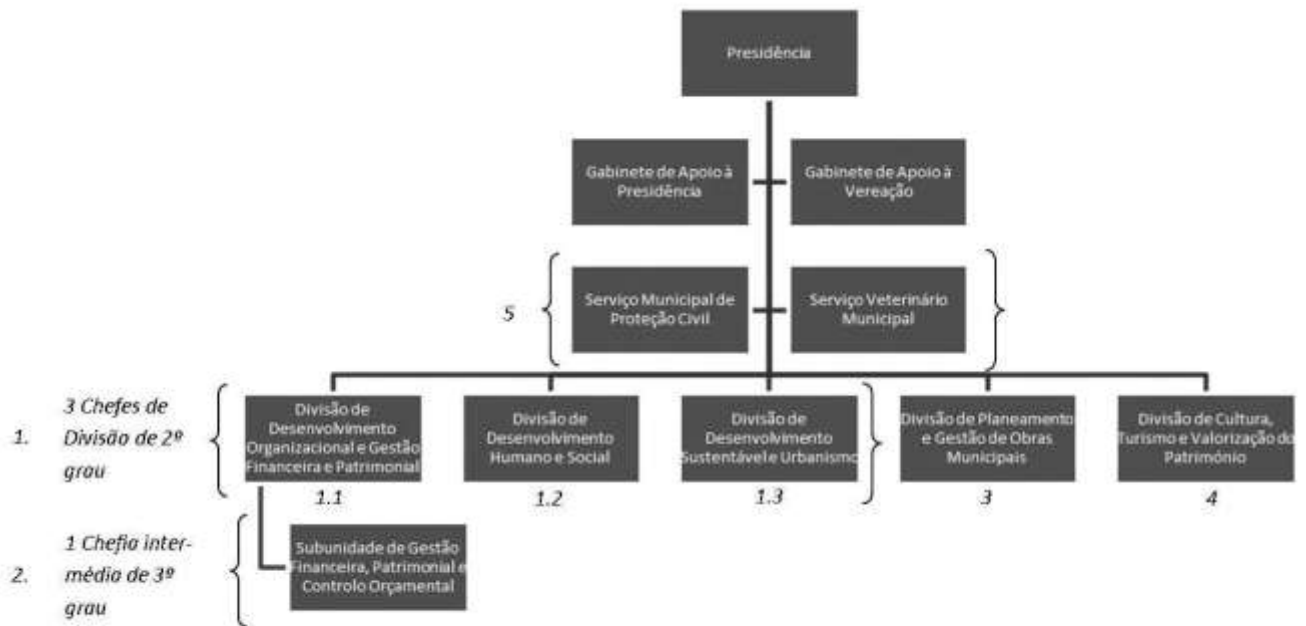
Presidência

Gabinete de Apoio à Presidência

Gabinete de Apoio à Vereação

5

Serviço Municipal de Proteção Civil

Serviço Veterinário Municipal

1. 3 Chefes de Divisão de 2º grau

Divisão de Desenvolvimento Organizacional e Gestão Financeira e Patrimonial

1.1

Divisão de Desenvolvimento Humano e Social

1.2

Divisão de Desenvolvimento Sustentável e Urbanismo

1.3

Divisão de Planeamento e Gestão de Obras Municipais

3

Divisão de Cultura, Turismo e Valorização do Património

4

2. 1 Chefia intermédia de 3º grau

Subunidade de Gestão Financeira, Patrimonial e Controlo Orçamental